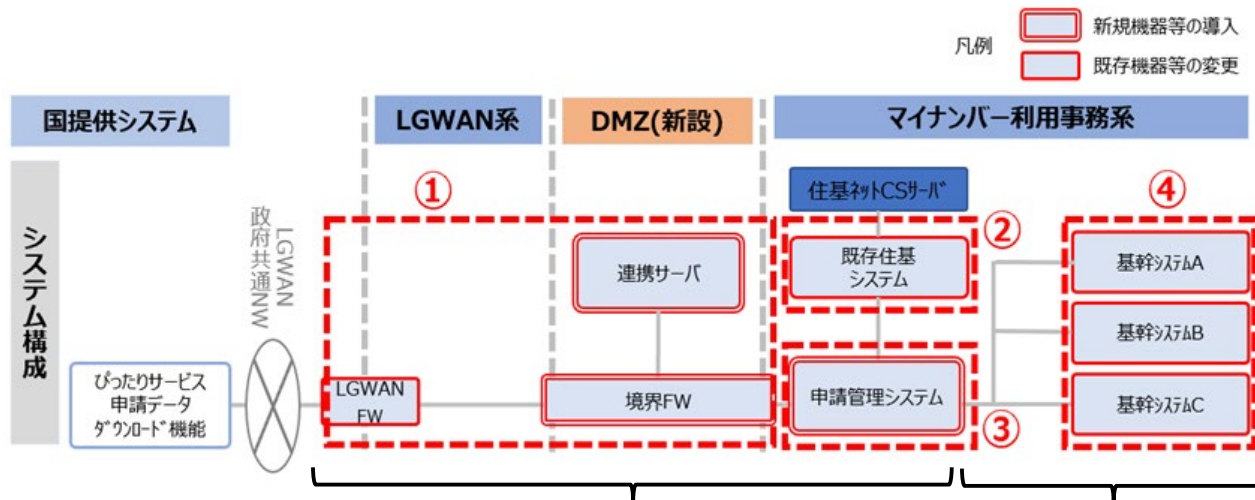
凡例
新規機器等の導入
既存機器等の変更

国提供システム
LGWAN系
DMZ(新設)
マイナンバー利用事務系

システム構成

LGWAN 政府共通NW

①
②
③
④

住基ネットCSサーバ
連携サーバ
既存住基システム
申請管理システム
基幹システムA
基幹システムB
基幹システムC
ぴったりサービス申請データダウンロード機能
LGWAN FW
境界FW